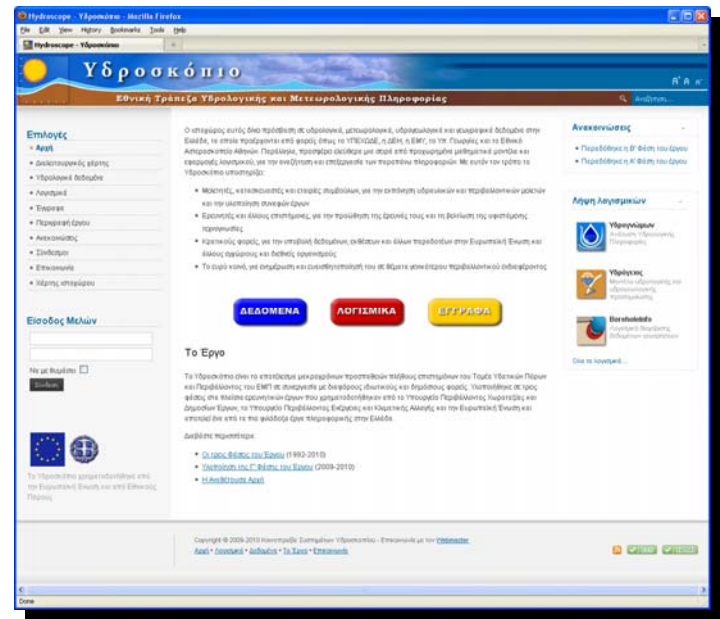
Hydroscope - Υδροσκόπιο - Mozilla Firefox

File Edit View History Bookmarks Tools Help

Hydroscope - Υδροσκόπιο

Υδροσκόπιο

Εθνική Τράπεζα Υδρολογικής και Μετεωρολογικής Πληροφορίας

A A A

Αναζήτηση...

Επιλογές

• Αρχή
• Διαδραστικός χάρτης
• Υδρολογικά δεδομένα
• Λογισμικό
• Έγγραφα
• Περιγραφή έργου
• Ανακοινώσεις
• Σύνδεσμοι
• Επικοινωνία
• Χάρτης ιστοχώρου

Είσοδος Μελών

Να με θυμάσαι

Σύνδεση

Το Υδροσκόπιο χρηματοδοτήθηκε από την Ευρωπαϊκή Ένωση και από Εθνικούς Πόρους

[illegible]

• Μελετητές, κατασκευαστές και εταιρείες συμβούλων, για την εκπόνηση υδραυλικών και περιβαλλοντικών μελετών και την υλοποίηση συναφών έργων
• Ερευνητές και άλλους επιστήμονες, για την προώθηση της έρευνας τους και τη βελτίωση της υφιστάμενης τεχνογνωσίας
• Κρατικούς φορείς, για την υποβολή δεδομένων, εκθέσεων και άλλων παραδοτέων στην Ευρωπαϊκή Ένωση και άλλους αρμόδιους και διεθνείς οργανισμούς
• Το ευρύ κοινό, για ενημέρωση και ευαισθητοποίησή του σε θέματα γενικότερου περιβαλλοντικού ενδιαφέροντος

ΔΕΔΟΜΕΝΑ

ΛΟΓΙΣΜΙΚΑ

ΕΓΓΡΑΦΑ

Το Έργο

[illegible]

Διαβάστε περισσότερα:

• Οι τρεις Φάσεις του Έργου (1992-2010)
• Υλοποίηση της Γ' Φάσης του Έργου (2009-2010)
• Η Αναλυτική Αρχή

Ανακοινώσεις

• Παραδόθηκε η Β' Φάση του Έργου
• Παραδόθηκε η Α' Φάση του Έργου

Λήψη Λογισμικών

Υδρογνώμων
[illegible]

Υδρόγειος
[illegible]

Boreholedb
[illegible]

Όλα τα λογισμικά...

Copyright © 2009-2010 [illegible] Υδροσκόπιο - Επικοινωνία με τον Webmaster
Αρχή • Λογισμικά • Δεδομένα • Το Έργο • Επικοινωνία

Done